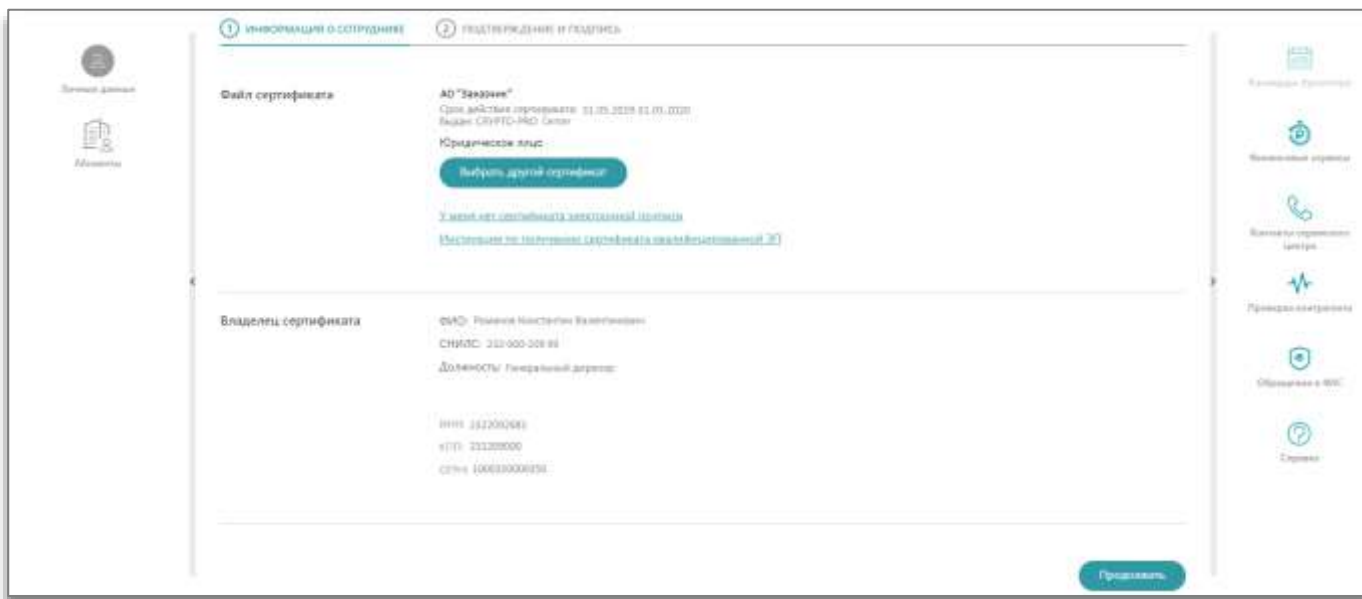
① ИНФОРМАЦИЯ О СОТРУДНИКЕ ② ПОДТВЕРЖДЕНИЕ И ПОДПИСЬ

Личные данные

Абоненты

Файл сертификата

АО "Заказчик"
Срок действия сертификата: 01.05.2019 01.05.2020
Выдан: CRYPTO-PRO Center

Юридическое лицо

Выбрать другой сертификат

У меня нет сертификата электронной подписи

Инструкция по получению сертификата квалифицированной ЭП

Владелец сертификата

ФИО: Романов Константин Валентинович

СНИЛС: 232-000-209 86

Должность: Генеральный директор

ИНН: 2322002681

КПП: 232209000

ОГРН: 1000000000056

Продолжить

Календарь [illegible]

Финансовые сервисы

Контакты сервисного центра

Проверка контрагента

Обращение в ФАС

Справка